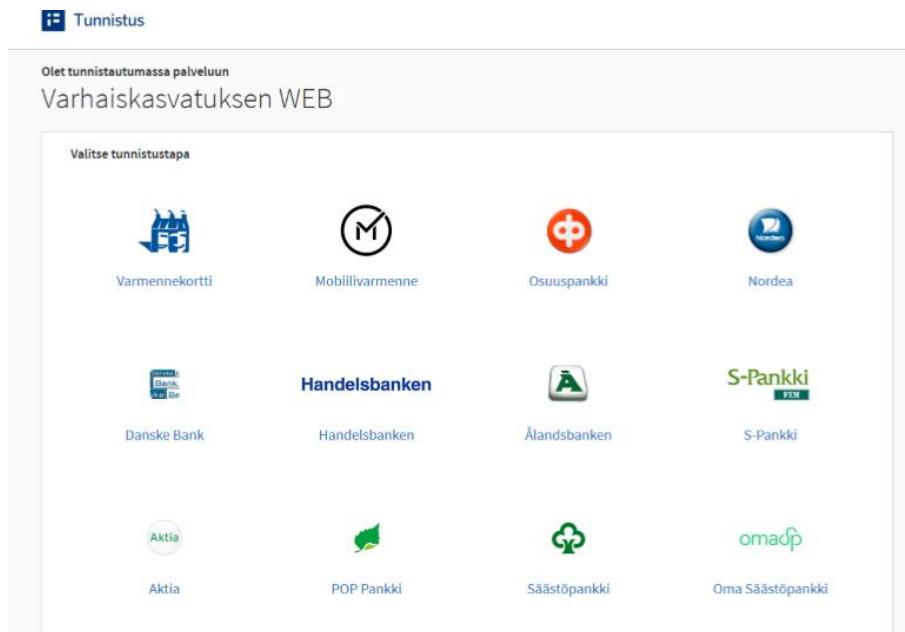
Tunnistus

Olet tunnistautumassa palveluun
Varhaiskasvatuksen WEB

Valitse tunnistustapa

Varmennekortti

Mobiilivarmenne

Osuuspankki

Nordea

Nordea

Danske Bank

Danske Bank

Handelsbanken

Handelsbanken

Ålandsbanken

S-Pankki
FIM

S-Pankki

Aktia

Aktia

POP Pankki

Säästöpankki

omasp

Oma Säästöpankki